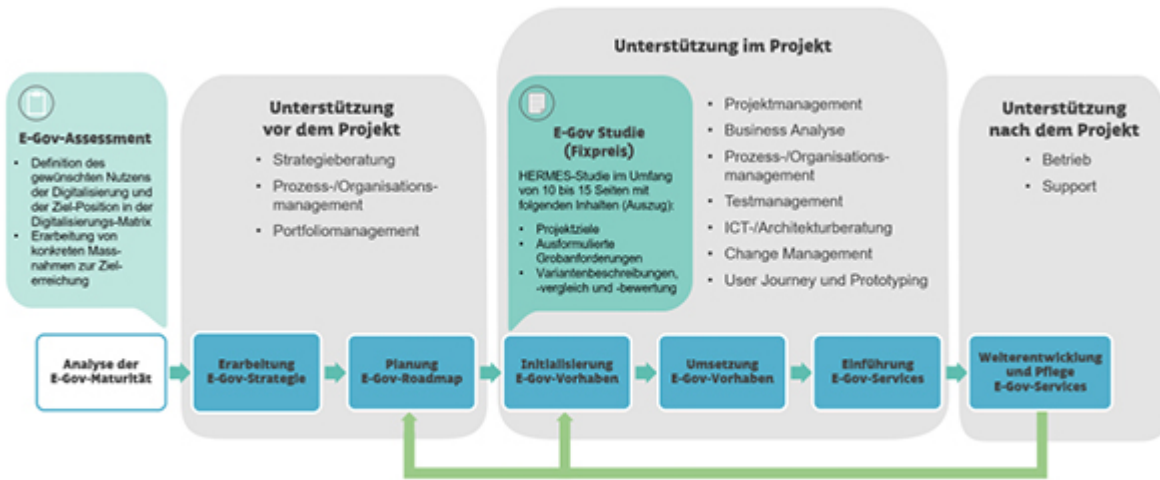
E-Gov-Assessment

- Definition des gewünschten Nutzens der Digitalisierung und der Ziel-Position in der Digitalisierungs-Matrix
- Erarbeitung von konkreten Massnahmen zur Zielerreichung

Unterstützung vor dem Projekt

- Strategieberatung
- Prozess-/Organisationsmanagement
- Portfoliomanagement

Unterstützung im Projekt

E-Gov Studie (Fixpreis)

HERMES-Studie im Umfang von 10 bis 15 Seiten mit folgenden Inhalten (Auszug):

- Projektziele
- Ausformulierte Grobanforderungen
- Variantenbeschreibungen, -vergleich und -bewertung

- Projektmanagement
- Business Analyse
- Prozess-/Organisationsmanagement
- Testmanagement
- ICT-/Architekturberatung
- Change Management
- User Journey und Prototyping

Unterstützung nach dem Projekt

- Betrieb
- Support

Analyse der E-Gov-Maturität

Erarbeitung E-Gov-Strategie

Planung E-Gov-Roadmap

Initialisierung E-Gov-Vorhaben

Umsetzung E-Gov-Vorhaben

Einführung E-Gov-Services

Weiterentwicklung und Pflege E-Gov-Services